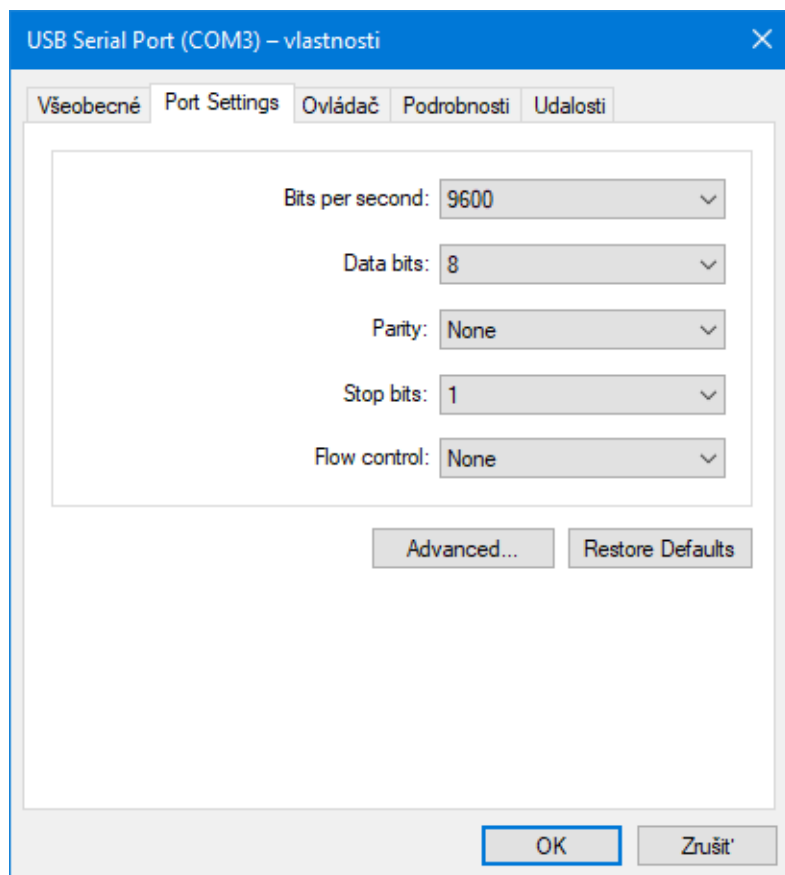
USB Serial Port (COM3) – vlastnosti

Všeobecné | Port Settings | Ovládač | Podrobnosti | Udalosti

Bits per second: 9600

Data bits: 8

Parity: None

Stop bits: 1

Flow control: None

Advanced...

Restore Defaults

OK

Zrušiť